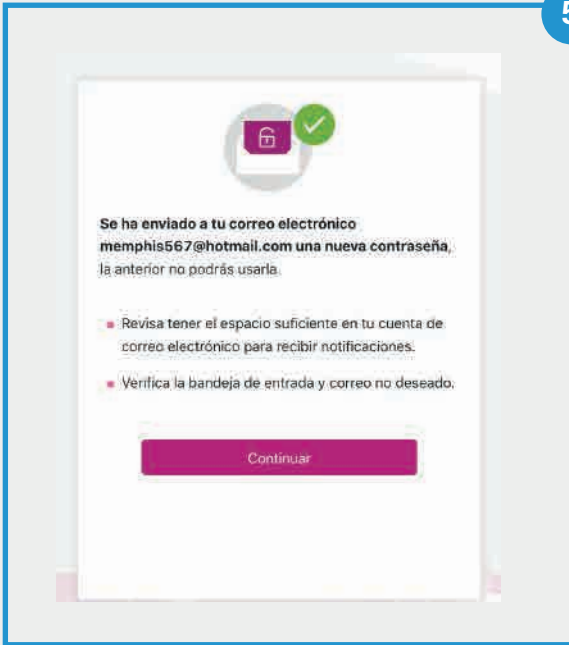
5

Se ha enviado a tu correo electrónico memphis567@hotmail.com una nueva contraseña, la anterior no podrás usarla.

- Revisa tener el espacio suficiente en tu cuenta de correo electrónico para recibir notificaciones.
- Verifica la bandeja de entrada y correo no deseado.

Continuar